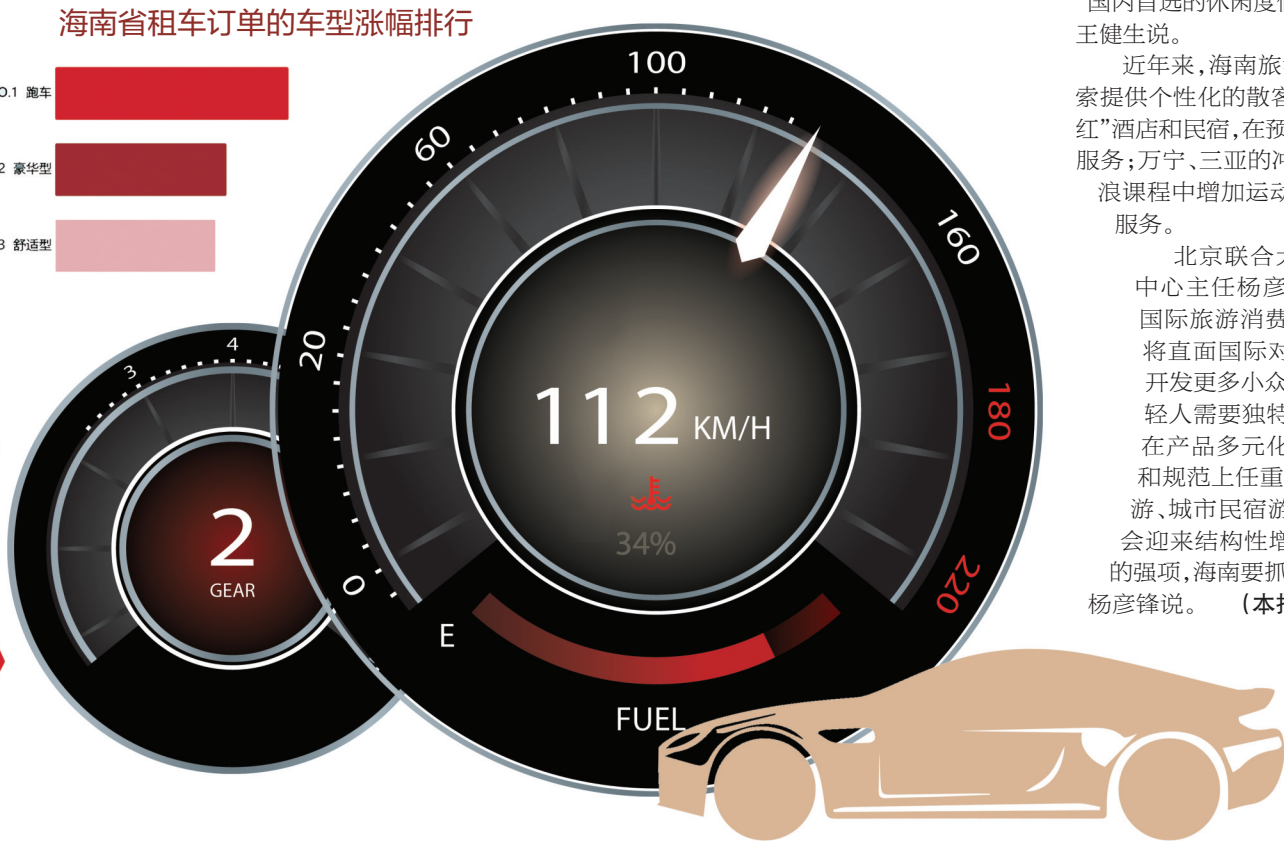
海南省租车订单的车型涨幅排行

O.1 跑车
2 豪华型
3 舒适型

3
4
2
GEAR

0
20
60
100
160
180
220
112 KM/H
34%
E
FUEL

国内首选的休闲度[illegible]
王健生说。

近年来，海南旅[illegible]
索提供个性化的散客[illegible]
红”酒店和民宿，在预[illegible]
服务；万宁、三亚的冲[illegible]
浪课程中增加运动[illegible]
服务。

北京联合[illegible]
中心主任杨彦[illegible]
国际旅游消费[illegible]
将直面国际对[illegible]
开发更多小众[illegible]
轻人需要独特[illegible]
在产品多元化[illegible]
和规范上任重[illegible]
游、城市民宿游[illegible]
会迎来结构性增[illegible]
的强项，海南要抓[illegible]
杨彦锋说。 （本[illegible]